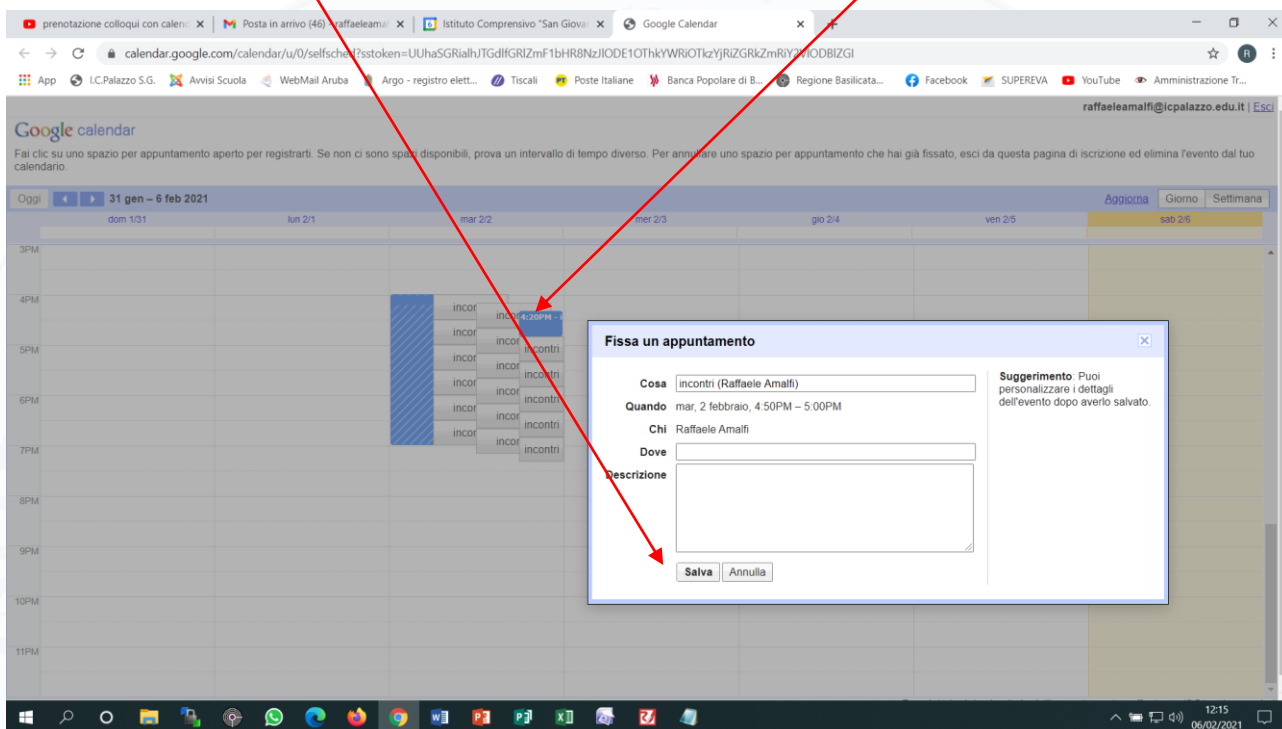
prenotazione colloqui con calend ×
Posta in arrivo (46) - raffaeleamal ×
Istituto Comprensivo "San Giova ×
Google Calendar ×
+

calendar.google.com/calendar/u/0/selfsched?sstoken=UUhaSGRialhJTGdlfGRlZmF1bHR8NzJlODE1OThkYWRiOTkzYjRiZGRkZmRiY2VlODBlZGI

App   I.C.Palazzo S.G.   Avvisi Scuola   WebMail Aruba   Argo - registro elett...   Tiscali   Poste Italiane   Banca Popolare di B...   Regione Basilicata...   Facebook   SUPEREVA   YouTube   Amministrazione Tr...

raffaeleamalfi@icpalazzo.edu.it | Esci

Google calendar

Fai clic su uno spazio per appuntamento aperto per registrarti. Se non ci sono spazi disponibili, prova un intervallo di tempo diverso. Per annullare uno spazio per appuntamento che hai già fissato, esci da questa pagina di iscrizione ed elimina l'evento dal tuo calendario.

Oggi   31 gen – 6 feb 2021   Aggiorna   Giorno   Settimana

| dom 1/31 | lun 2/1 | mar 2/2 | mer 2/3 | gio 2/4 | ven 2/5 | sab 2/6 |
|---|---|---|---|---|---|---|

3PM
4PM
5PM
6PM
7PM
8PM
9PM
10PM
11PM

incor incor incor incor incor incor
incon incon incon incon incon incon
4:20PM –
incontri incontri incontri incontri incontri

Fissa un appuntamento

Cosa   incontri (Raffaele Amalfi)
Quando   mar, 2 febbraio, 4:50PM – 5:00PM
Chi   Raffaele Amalfi
Dove
Descrizione

Salva   Annulla

Suggerimento: Puoi personalizzare i dettagli dell'evento dopo averlo salvato.

12:15
06/02/2021